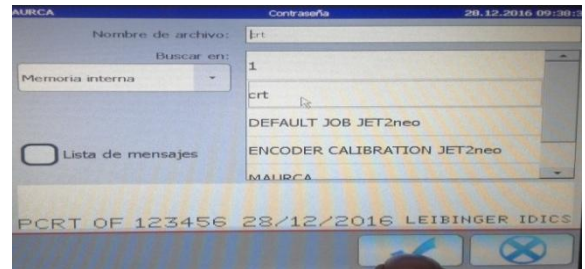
AURCA Contraseña 28.12.2016 09:30:5

Nombre de archivo: crt

Buscar en:

Memoria interna

1

crt

DEFAULT JOB JET2neo

ENCODER CALIBRATION JET2neo

MAURCA

Lista de mensajes

PCRT OF 123456 28/12/2016 LEIBINGER IDICS